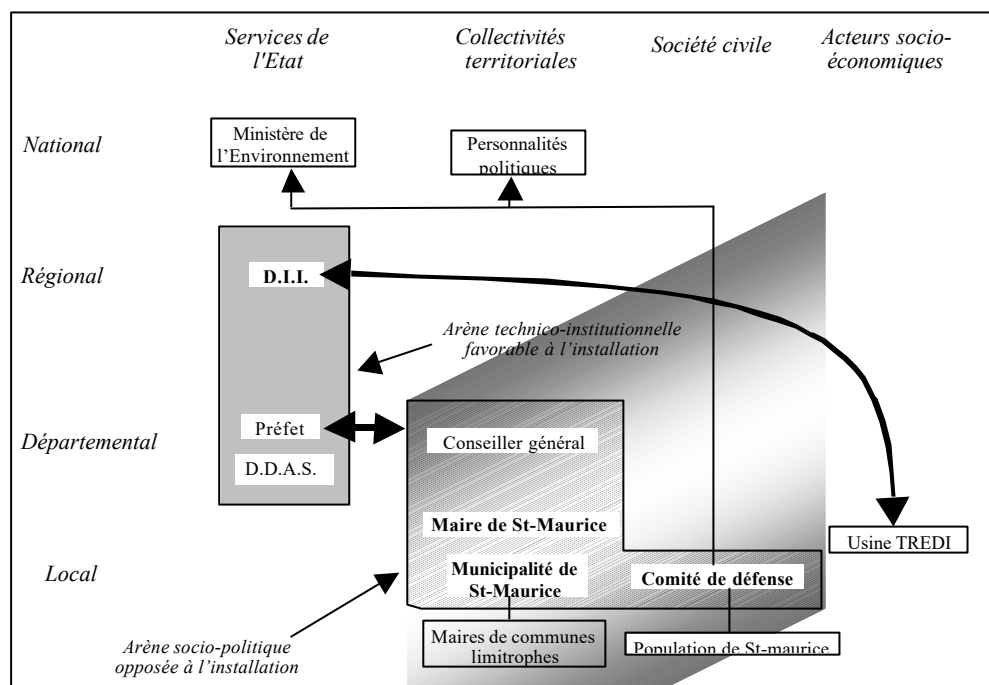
Services de l'Etat

Collectivités territoriales

Société civile

Acteurs socio-économiques

National

Ministère de l'Environnement

Personnalités politiques

Régional

D.I.I.

Arène technico-institutionnelle favorable à l'installation

Départemental

Préfet

D.D.A.S.

Conseiller général

Maire de St-Maurice

Local

Municipalité de St-Maurice

Comité de défense

Usine TREDI

Arène socio-politique opposée à l'installation

Maires de communes limitrophes

Population de St-maurice